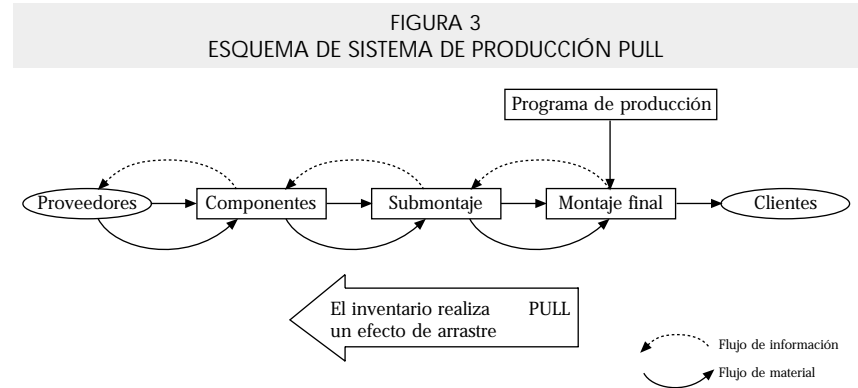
FIGURA 3
ESQUEMA DE SISTEMA DE PRODUCCIÓN PULL

Programa de producción

Proveedores
Componentes
Submontaje
Montaje final
Clientes

El inventario realiza un efecto de arrastre
PULL

Flujo de información
Flujo de material